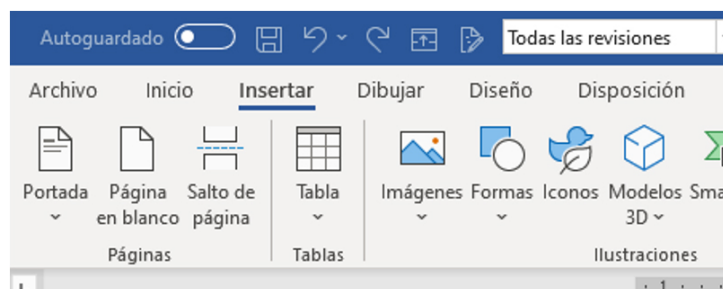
Autoguardado

Todas las revisiones

Archivo Inicio Insertar Dibujar Diseño Disposición

Portada
Página en blanco
Salto de página
Páginas

Tabla
Tablas

Imágenes
Formas
Iconos
Modelos 3D
Sma
Ilustraciones

1